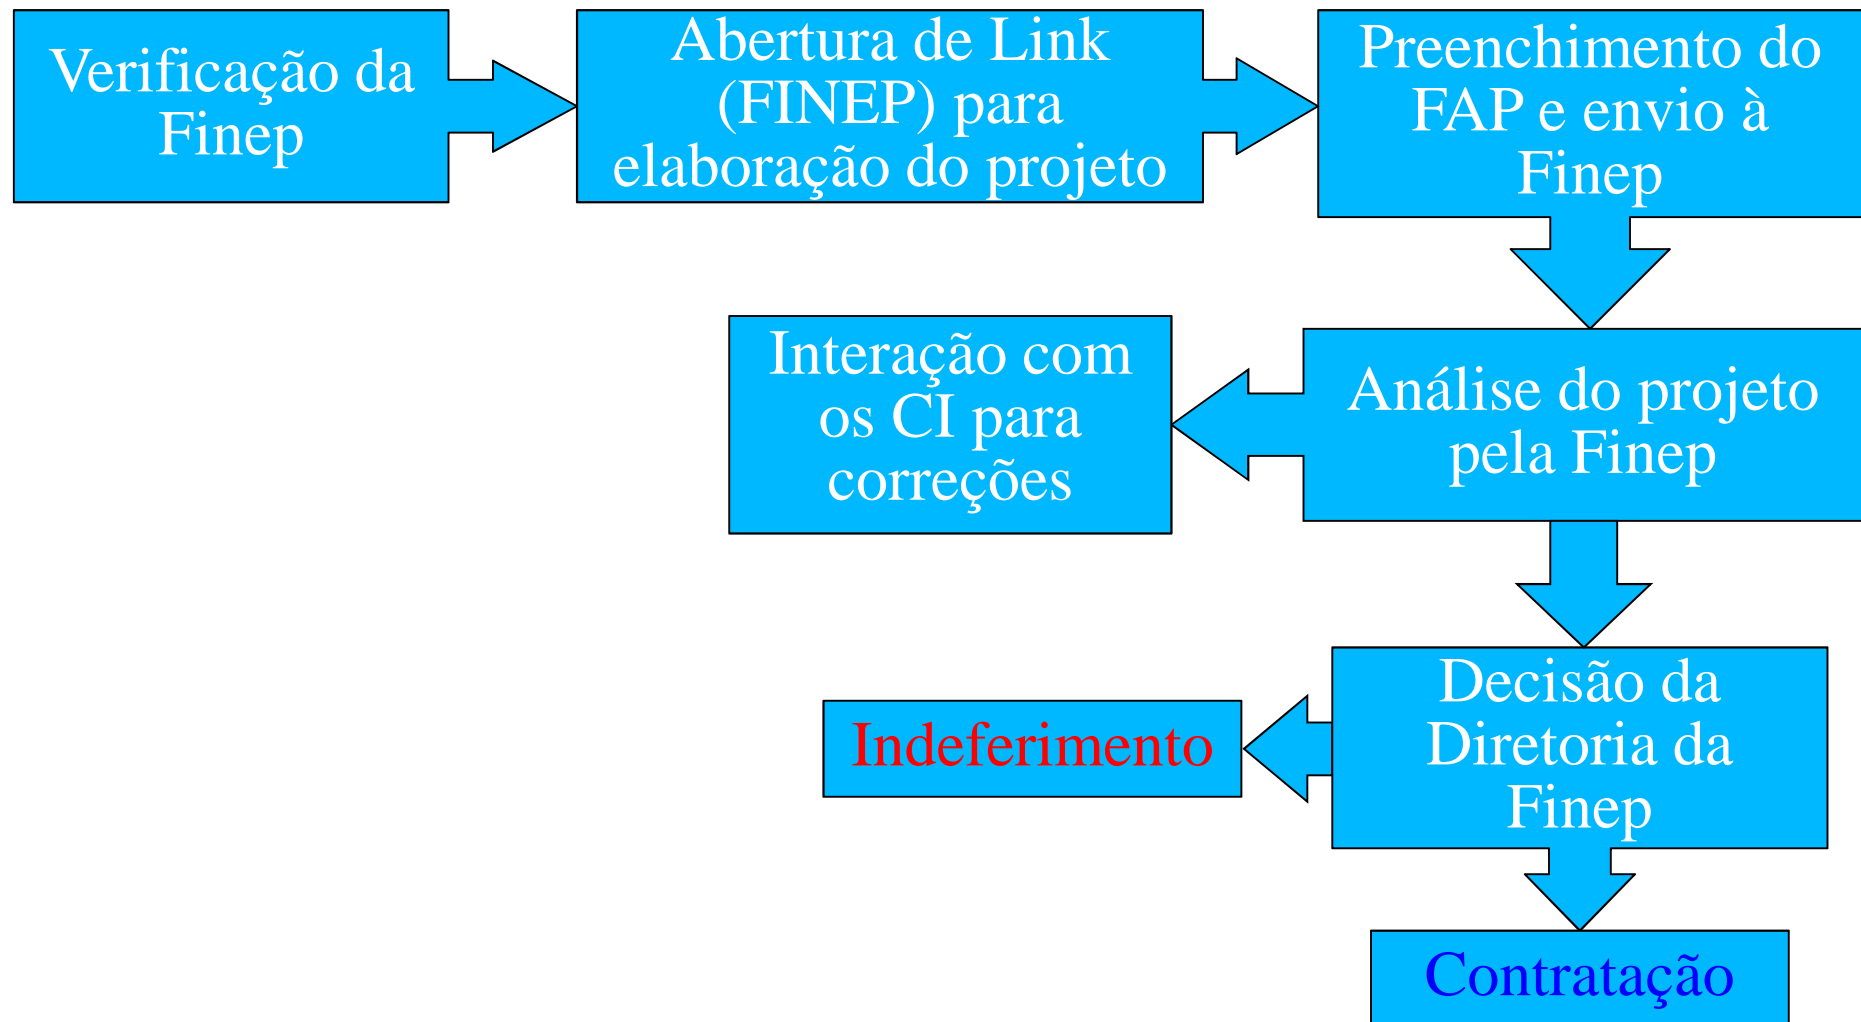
Verificação da Finep

Abertura de Link (FINEP) para elaboração do projeto

Preenchimento do FAP e envio à Finep

Análise do projeto pela Finep

Interação com os CI para correções

Decisão da Diretoria da Finep

Indeferimento

Contratação